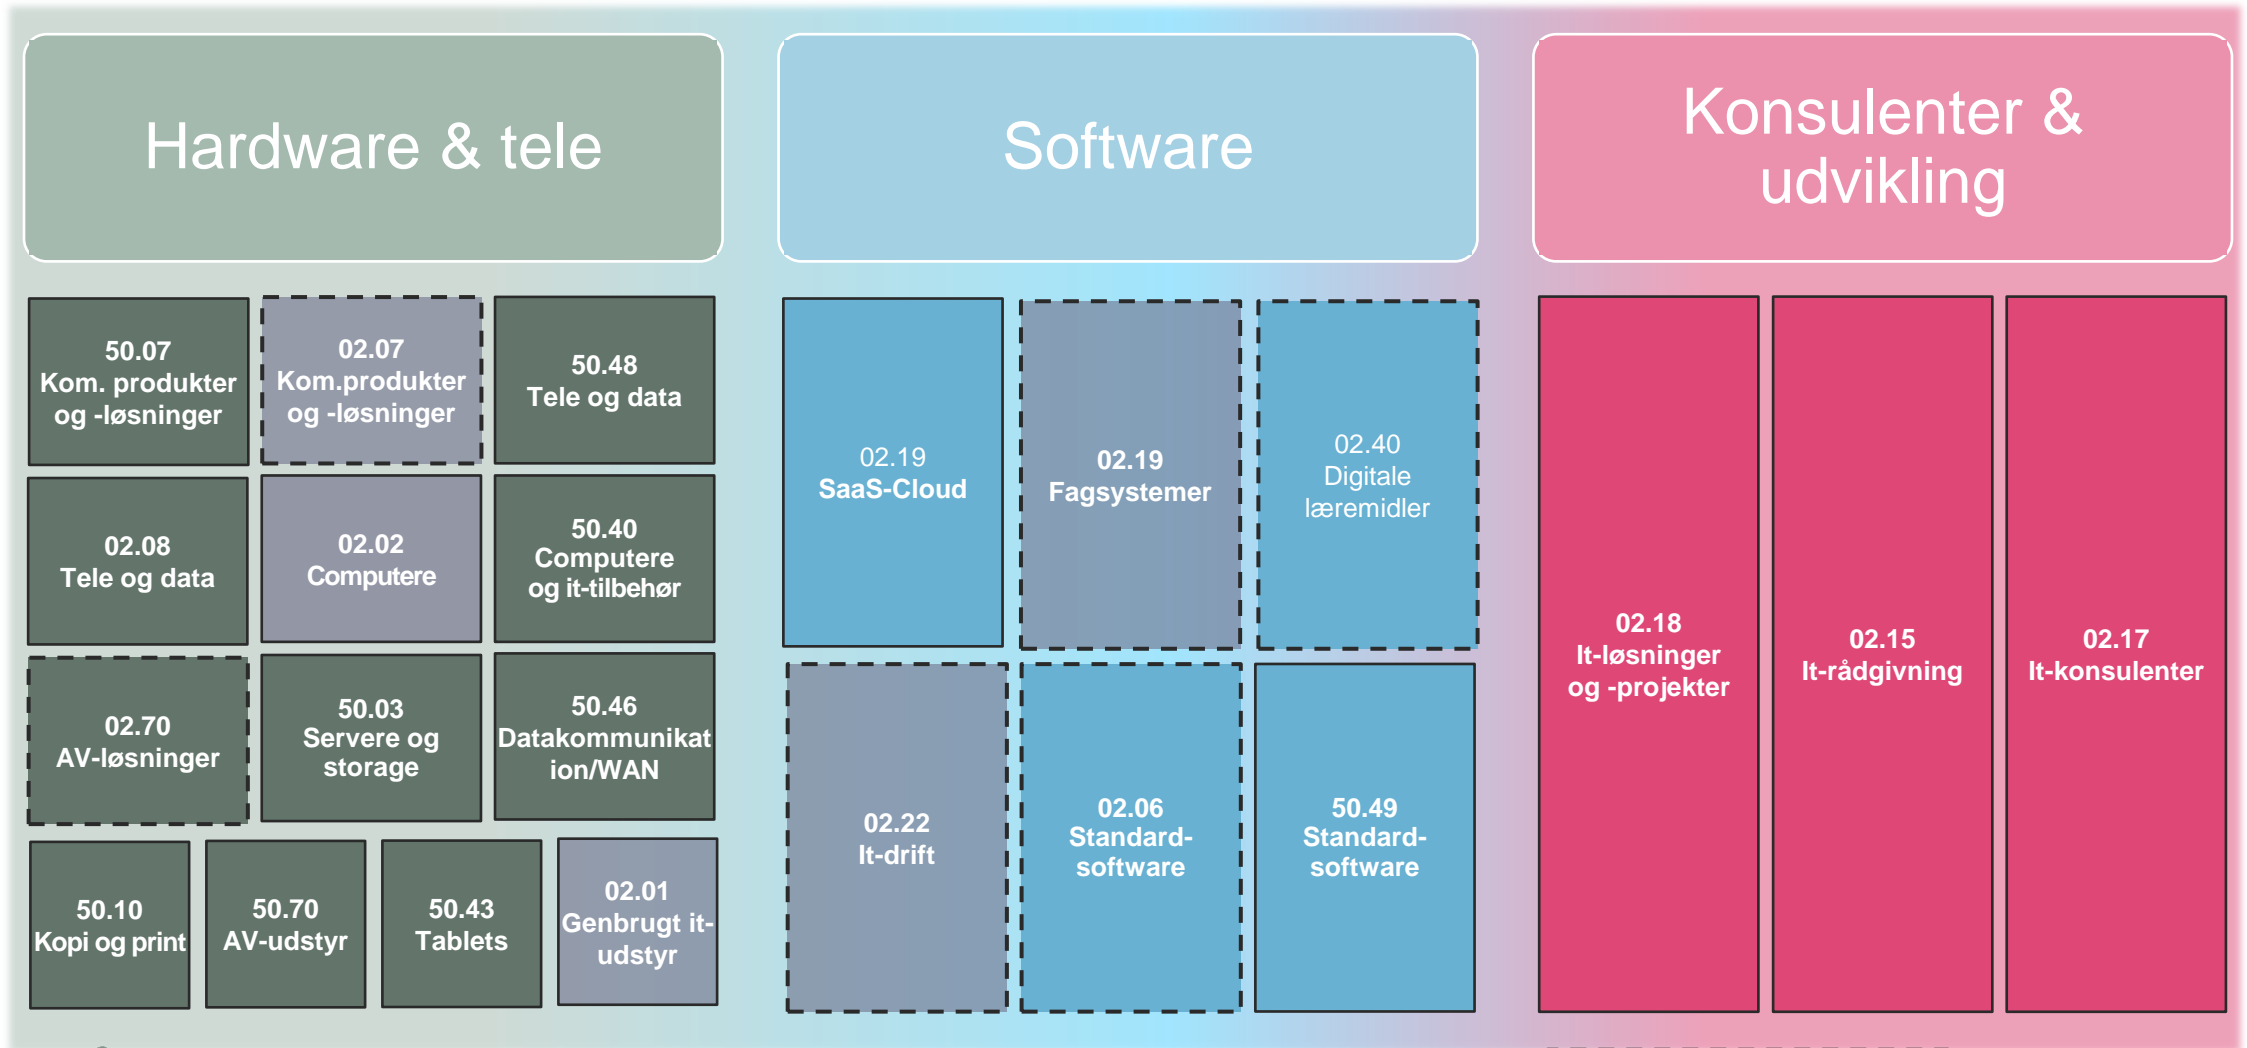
Hardware & tele

Software

Konsulenter & udvikling

50.07
Kom. produkter og -løsninger

02.07
Kom.produkter og -løsninger

50.48
Tele og data

02.08
Tele og data

02.02
Computere

50.40
Computere og it-tilbehør

02.70
AV-løsninger

50.03
Servere og storage

50.46
Datakommunikation/WAN

50.10
Kopi og print

50.70
AV-udstyr

50.43
Tablets

02.01
Genbrugt it-udstyr

02.19
SaaS-Cloud

02.19
Fagsystemer

02.40
Digitale læremidler

02.22
It-drift

02.06
Standard-software

50.49
Standard-software

02.18
It-løsninger og -projekter

02.15
It-rådgivning

02.17
It-konsulenter